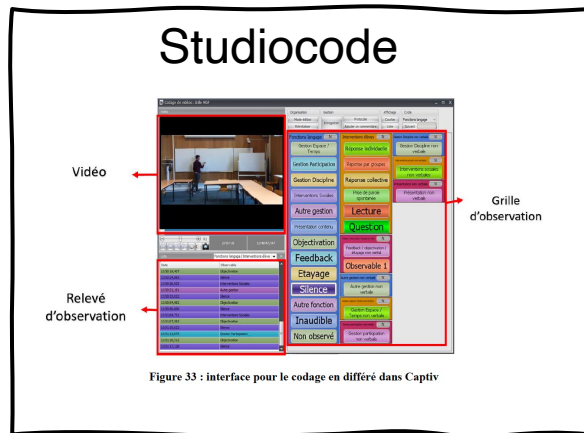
Studiocode

Vidéo

Relevé d'observation

Grille d'observation

Fonctions langage

Gestion Espace / Temps

Gestion Participation

Gestion Discipline

Interventions Sociales

Autre gestion

Présentation contenu

Objectivation

Feedback

Etayage

Silence

Autre fonction

Inaudible

Non observé

Interventions élèves

Réponse individuelle

Réponse par groupe

Réponse collective

Prise de parole spontanée

Lecture

Question

Feedback / Objectivation / étayage non verbal

Observable 1

Autre gestion non verbale

Gestion Espace / Temps non verbale

Gestion participation non verbale

Gestion Discipline non verbale

Interventions sociales non verbales

Présentation non verbale

Figure 33 : interface pour le codage en différé dans Captiv